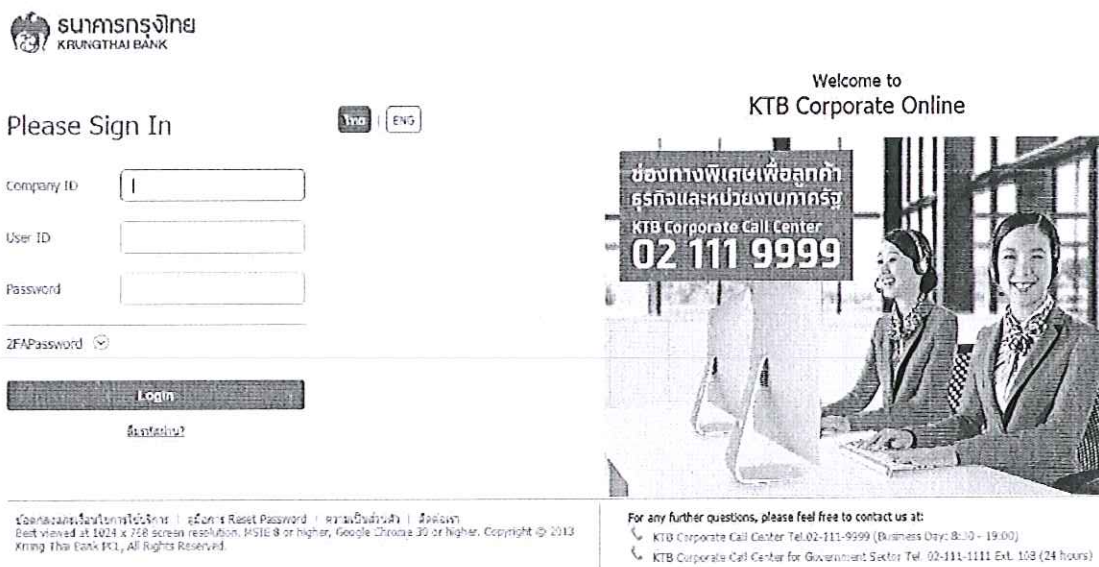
ธนาคารกรุงไทย
KRUNGTHAI BANK

Please Sign In

ไทย | ENG

Company ID

User ID

Password

2FAPassword

Login

ลืมรหัสผ่าน?

Welcome to
KTB Corporate Online

ช่องทางพิเศษเพื่อลูกค้าธุรกิจและหน่วยงานภาครัฐ
KTB Corporate Call Center
02 111 9999

ข้อตกลงและเงื่อนไขการใช้บริการ | คู่มือการ Reset Password | ความเป็นส่วนตัว | ติดต่อเรา
Best viewed at 1024 x 768 screen resolution, MSIE 8 or higher, Google Chrome 30 or higher. Copyright © 2013 Krung Thai Bank PCL, All Rights Reserved.

For any further questions, please feel free to contact us at:
KTB Corporate Call Center Tel.02-111-9999 (Business Day: 8:30 - 19:00)
KTB Corporate Call Center for Government Sector Tel. 02-111-1111 Ext. 108 (24 hours)